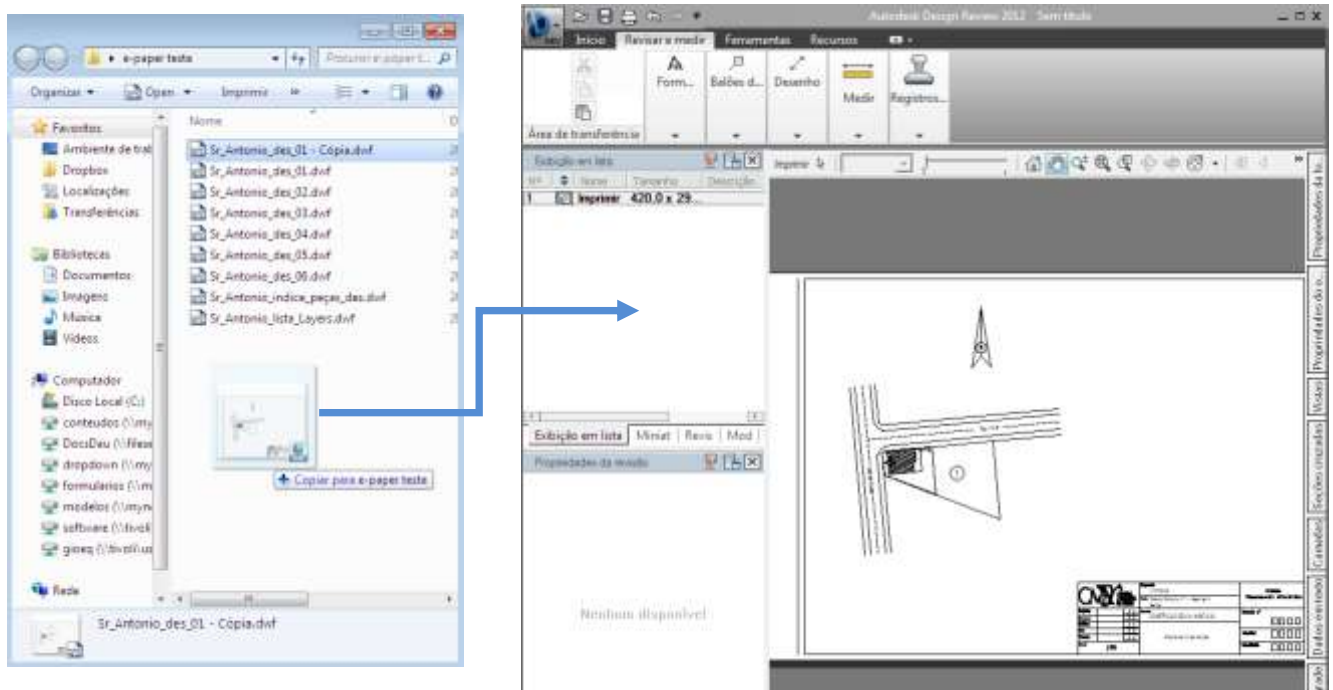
e-paper teste
Procurar e-paper t...
Organizar ▾ Open ▾ Imprimir »
Favoritos
Ambiente de trab
Dropbox
Localizações
Transferências
Bibliotecas
Documentos
Imagens
Música
Vídeos
Computador
Disco Local (C:)
conteudos (\\my
DocsDeu (\\files
dropdown (\\my
formularios (\\m
modelos (\\myn
software (\\tivoli
gioeq (\\tivoli\u
Rede
Nome
Sr_Antonio_des_01 - Cópia.dwf
Sr_Antonio_des_01.dwf
Sr_Antonio_des_02.dwf
Sr_Antonio_des_03.dwf
Sr_Antonio_des_04.dwf
Sr_Antonio_des_05.dwf
Sr_Antonio_des_06.dwf
Sr_Antonio_indice_peças_des.dwf
Sr_Antonio_lista_Layers.dwf
+ Copiar para e-paper teste
Sr_Antonio_des_01 - Cópia.dwf

Autodesk Design Review 2012 Sem título
Início Revisar e medir Ferramentas Recursos
Área de transferência
Form... Balões d... Desenho Medir Registros...
Exibição em lista
Nº Nome Tamanho Descrição
1 Imprimir 420,0 x 29...
Exibição em lista Miniat Revis Mod
Propriedades da revisão
Nenhum disponível
Imprimir
Propriedades da fo...
Propriedades do o...
Notas
Seções cruzadas
Camadas
Dados inseridos